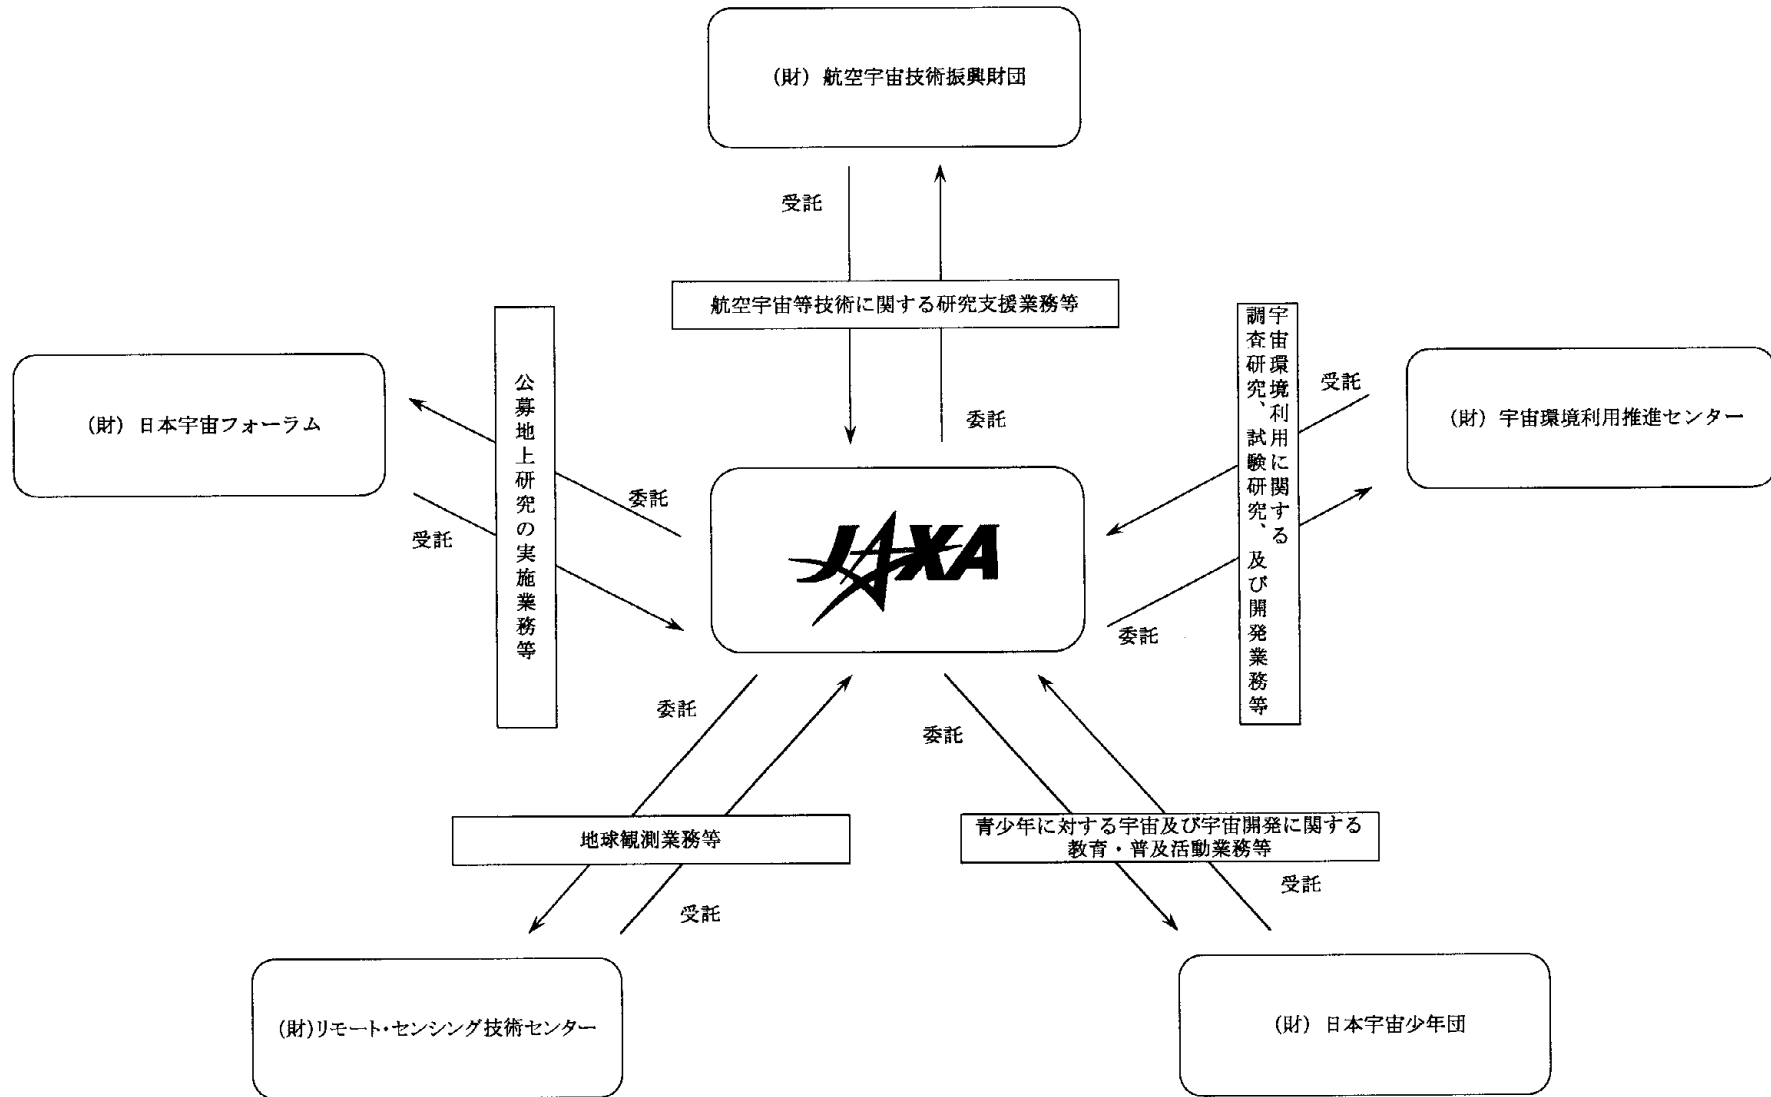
(財) 航空宇宙技術振興財団

受託

航空宇宙等技術に関する研究支援業務等

委託

(財) 日本宇宙フォーラム

公募地上研究の実施業務等

委託

受託

JAXA

宇宙環境利用に関する調査研究、試験研究、及び開発業務等

受託

(財) 宇宙環境利用推進センター

委託

委託

地球観測業務等

受託

(財)リモート・センシング技術センター

委託

青少年に対する宇宙及び宇宙開発に関する教育・普及活動業務等

受託

(財) 日本宇宙少年団